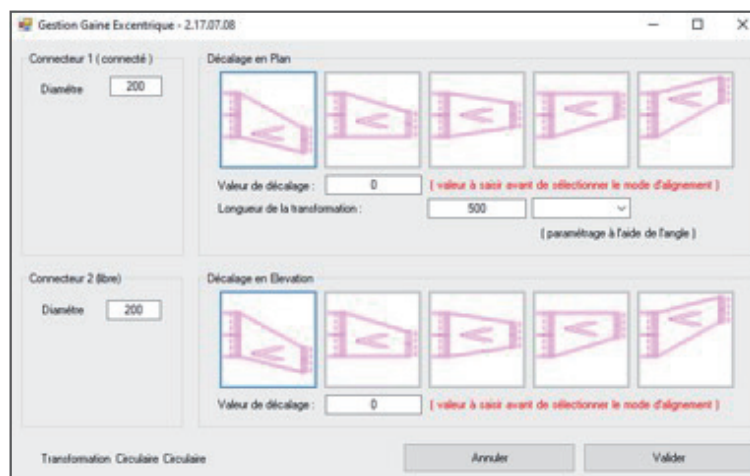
Gestion Gaine Excentrique - 2.17.07.08

Connecteur 1 ( connecté )

Diamètre 200

Décalage en Plan

Valeur de décalage : 0 ( valeur à saisir avant de sélectionner le mode d'alignement )

Longueur de la transformation : 500

( paramétrage à l'aide de l'angle )

Connecteur 2 (libre)

Diamètre 200

Décalage en Elevation

Valeur de décalage : 0 ( valeur à saisir avant de sélectionner le mode d'alignement )

Transformation Circulaire Circulaire

Annuler

Valider